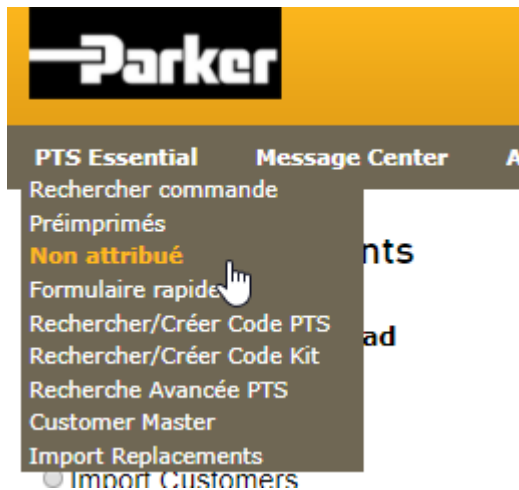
Parker

PTS Essential Message Center A

Rechercher commande
Préimprimés
Non attribué
Formulaire rapide
Rechercher/Créer Code PTS
Rechercher/Créer Code Kit
Recherche Avancée PTS
Customer Master
Import Replacements

nts

ad

Import Customers